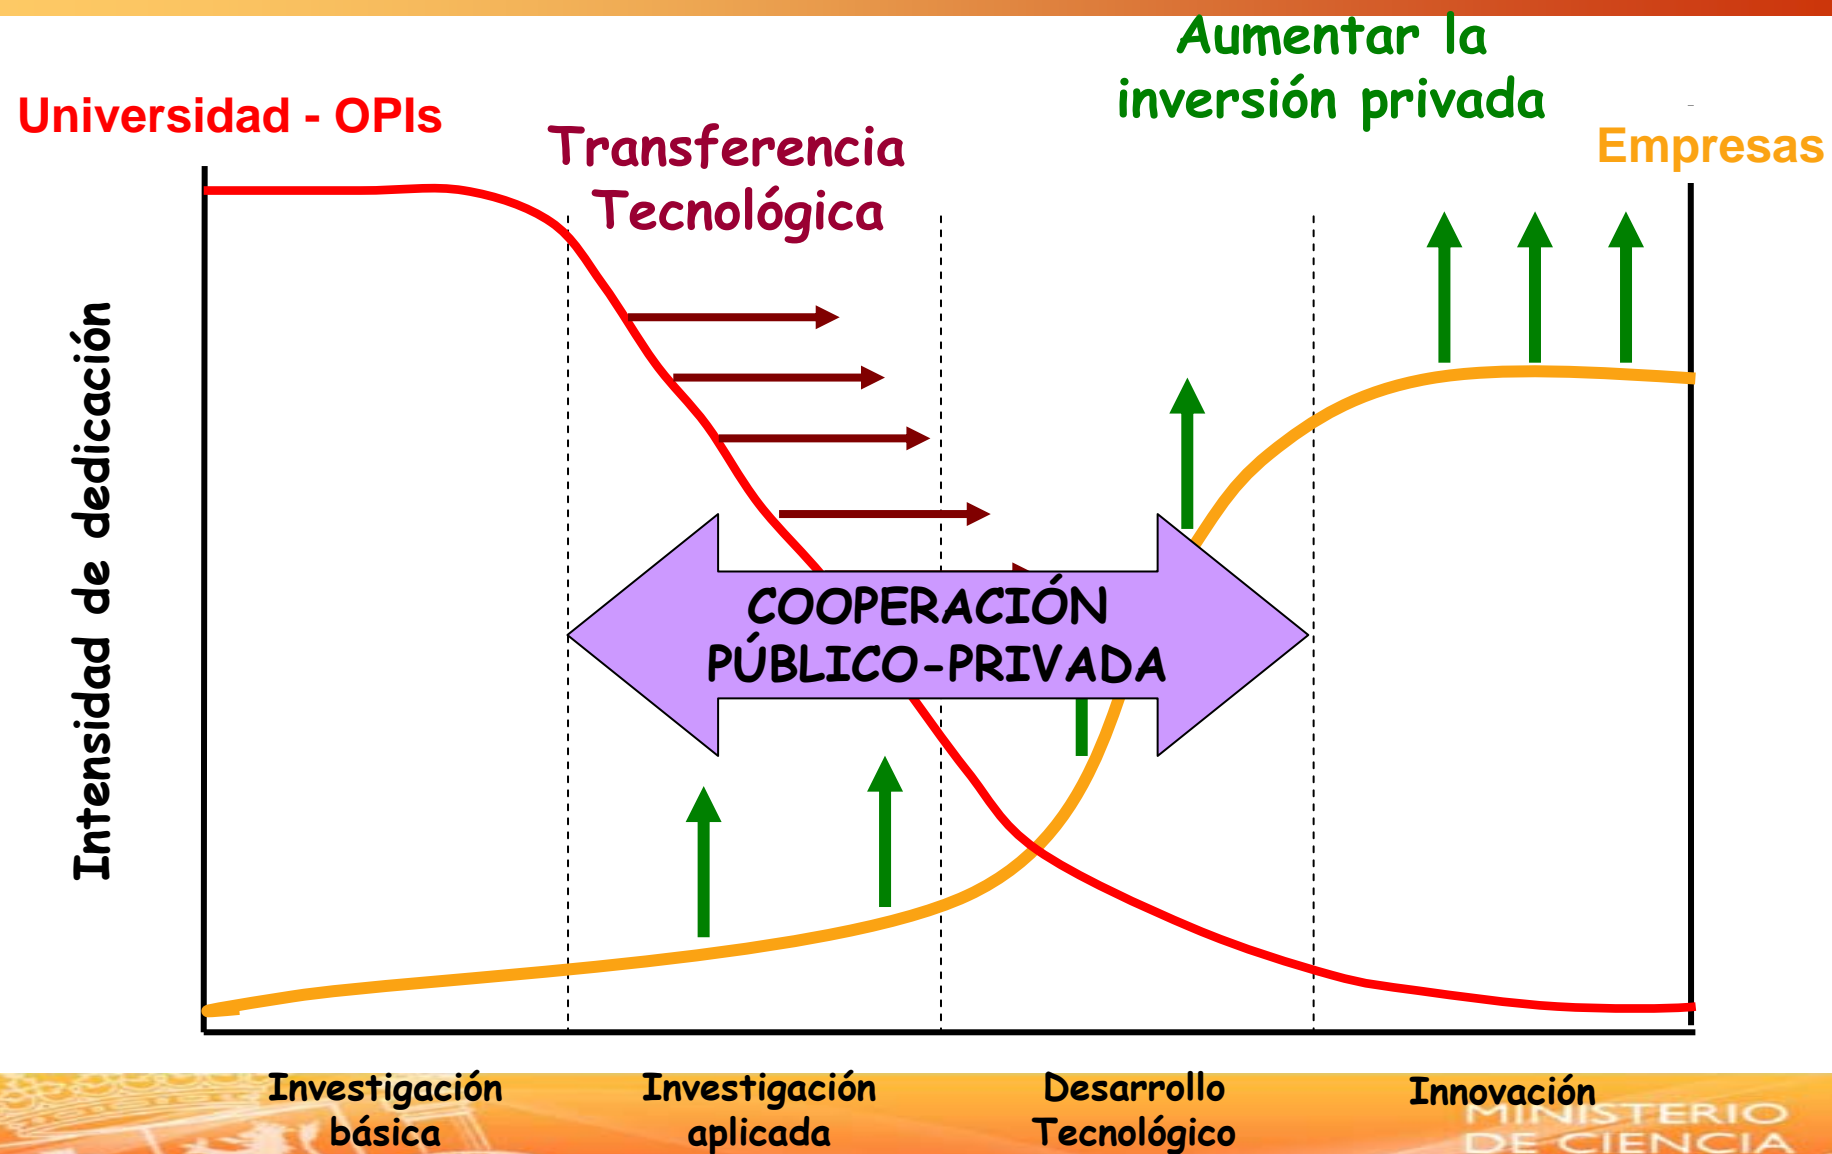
Universidad - OPIs

Transferencia Tecnológica

Aumentar la inversión privada

Empresas

Intensidad de dedicación

COOPERACIÓN PÚBLICO-PRIVADA

Investigación básica

Investigación aplicada

Desarrollo Tecnológico

Innovación

MINISTERIO DE CIENCIA